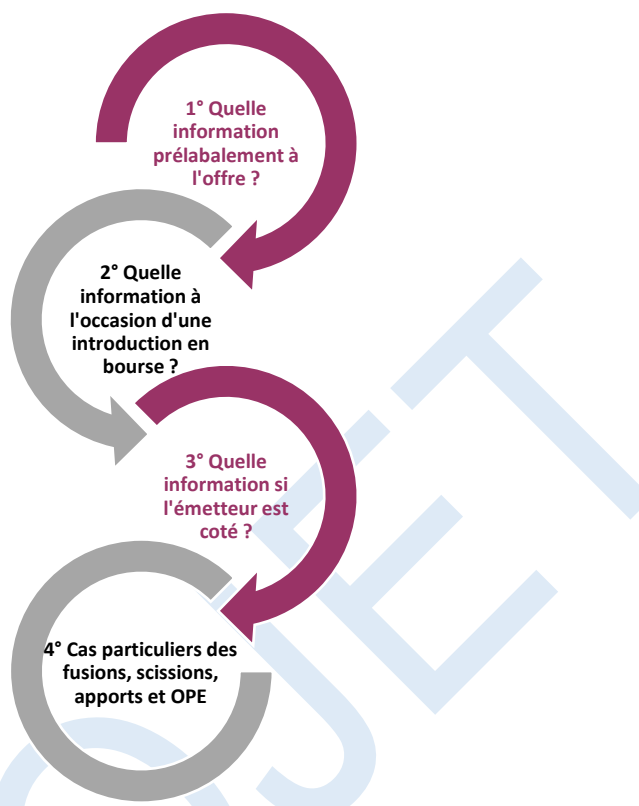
1° Quelle information préalablement à l'offre ?

2° Quelle information à l'occasion d'une introduction en bourse ?

3° Quelle information si l'émetteur est coté ?

4° Cas particuliers des fusions, scissions, apports et OPE